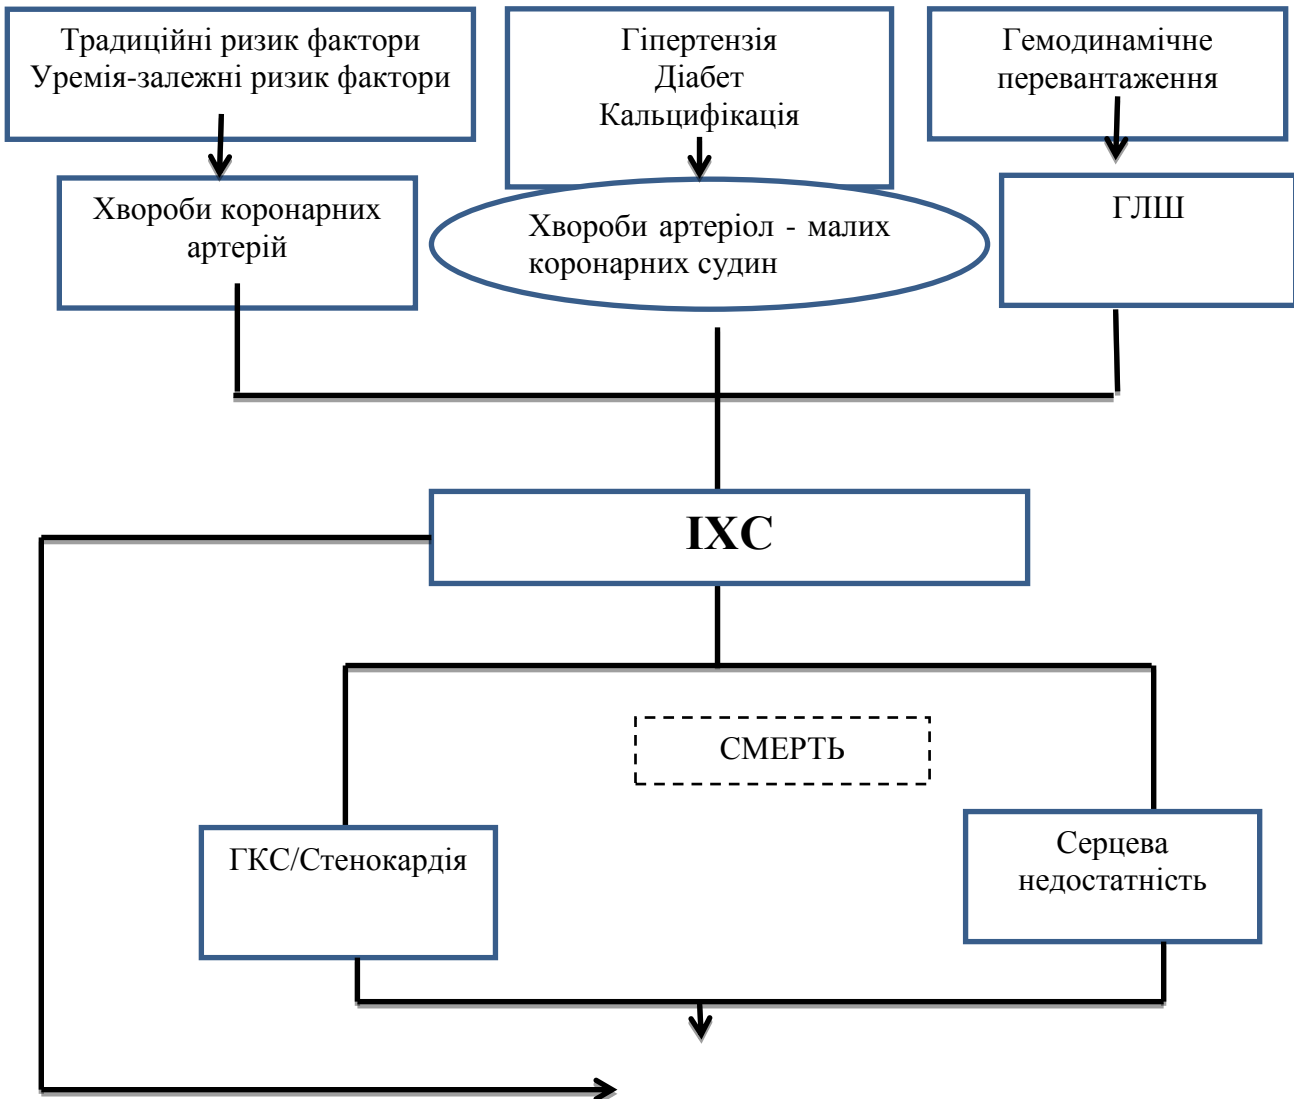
Традиційні ризик фактори
Уремія-залежні ризик фактори

Гіпертензія
Діабет
Кальцифікація

Гемодинамічне перевантаження

Хвороби коронарних артерій

Хвороби артеріол - малих коронарних судин

ГЛШ

ІХС

СМЕРТЬ

ГКС/Стенокардія

Серцева недостатність